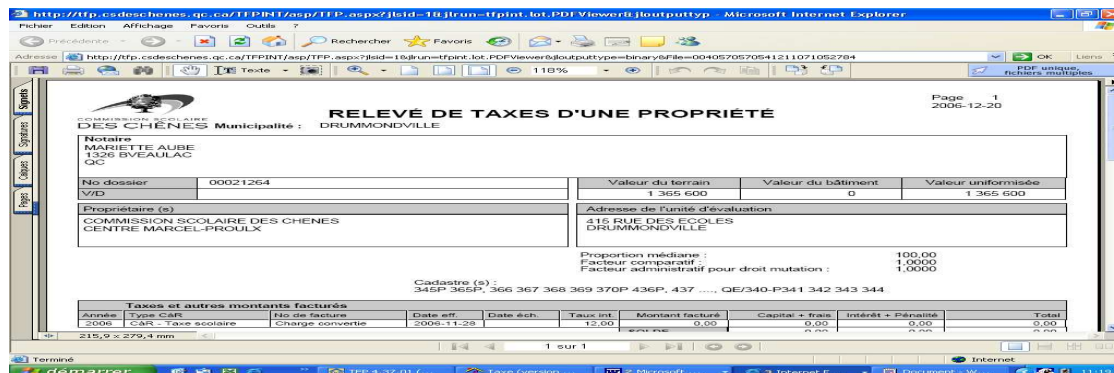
http://tfp.csdeschenes.qc.ca/TFPINT/asp/TFP.aspx?jlsid=18jlrun=tfpint.lot.PDFViewer&jloutputtyp - Microsoft Internet Explorer

Fichier Edition Affichage Favoris Outils ?

Précédente Rechercher Favoris

Adresse http://tfp.csdeschenes.qc.ca/TFPINT/asp/TFP.aspx?jlsid=18jlrun=tfpint.lot.PDFViewer&jloutputtype=binary&File=00405705705411211071052784 OK Liens

Texte 118% PDF unique, fichiers multiples

Signets Signatures Calques Pages

COMMISSION SCOLAIRE DES CHÊNES Municipalité : DRUMMONDVILLE

RELEVÉ DE TAXES D'UNE PROPRIÉTÉ

Page 1
2006-12-20

Notaire
MARIETTE AUBE
1326 BVEAULAC
QC

| No dossier | 00021264 | Valeur du terrain | Valeur du bâtiment | Valeur uniformisée |
|---|---|---|---|---|
| V/D | | 1 365 600 | 0 | 1 365 600 |

Propriétaire (s)
COMMISSION SCOLAIRE DES CHENES
CENTRE MARCEL-PROULX

Adresse de l'unité d'évaluation
415 RUE DES ECOLES
DRUMMONDVILLE

Proportion médiane : 100,00
Facteur comparatif : 1,0000
Facteur administratif pour droit mutation : 1,0000

Cadastre (s) :
345P 365P, 366 367 368 369 370P 436P, 437 ...., QE/340-P341 342 343 344

Taxes et autres montants facturés

| Année | Type CàR | No de facture | Date eff. | Date éch. | Taux int. | Montant facturé | Capital + frais | Intérêt + Pénalité | Total |
|---|---|---|---|---|---|---|---|---|---|
| 2006 | CàR - Taxe scolaire | Charge convertie | 2006-11-28 | | 12,00 | 0,00 | 0,00 | 0,00 | 0,00 |

215,9 x 279,4 mm

1 sur 1

Terminé Internet

démarrer TFP 1.37 (1) Taxe (version Microsoft 2 Internet E Document - W 11:19